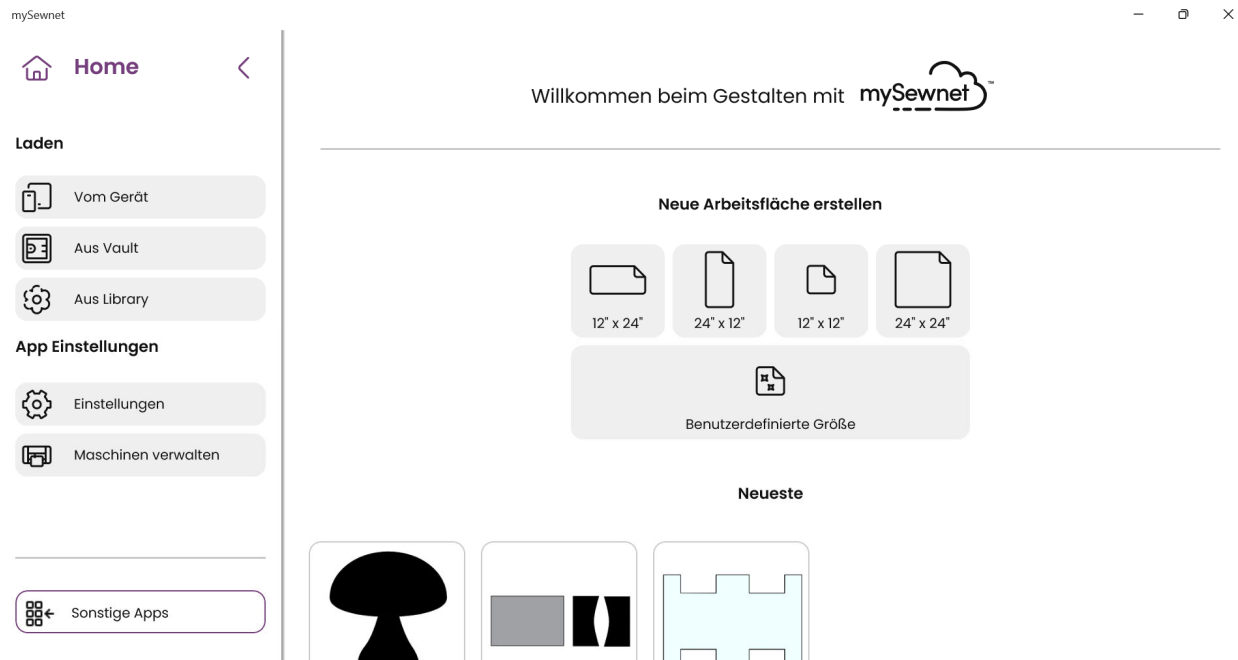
mySewnet

Home

Laden

Vom Gerät

Aus Vault

Aus Library

App Einstellungen

Einstellungen

Maschinen verwalten

Sonstige Apps

Willkommen beim Gestalten mit mySewnet™

Neue Arbeitsfläche erstellen

12" x 24"

24" x 12"

12" x 12"

24" x 24"

Benutzerdefinierte Größe

Neueste